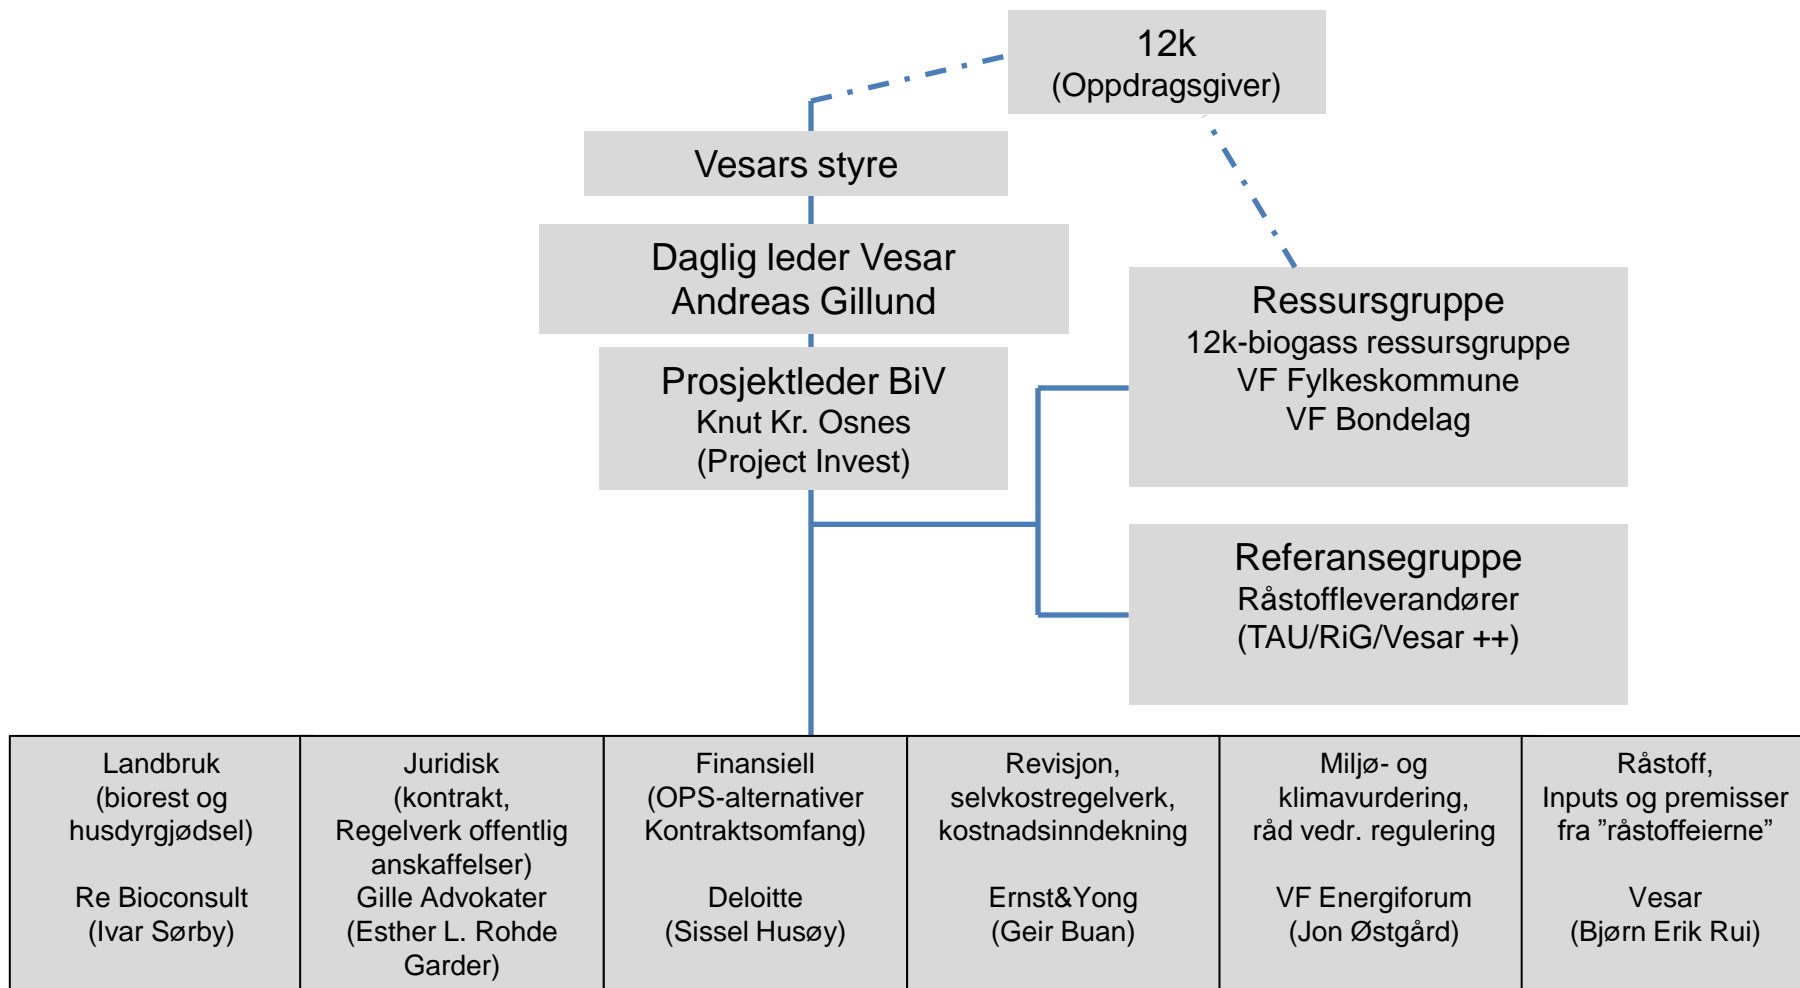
12k
(Oppdragsgiver)

Vesars styre

Daglig leder Vesar
Andreas Gillund

Prosjektleder BiV
Knut Kr. Osnes
(Project Invest)

Ressursgruppe
12k-biogass ressursgruppe
VF Fylkeskommune
VF Bondelag

Referansegruppe
Råstoffleverandører
(TAU/RiG/Vesar ++)

Landbruk
(biorest og husdyrgjødsel)

Re Bioconsult
(Ivar Sørby)

Juridisk
(kontrakt, Regelverk offentlig anskaffelser)
Gille Advokater
(Esther L. Rohde Garder)

Finansiell
(OPS-alternativer Kontraktsomfang)

Deloitte
(Sissel Husøy)

Revisjon, selvkostregelverk, kostnadsinndekning

Ernst&Yong
(Geir Buan)

Miljø- og klimavurdering, råd vedr. regulering

VF Energiforum
(Jon Østgård)

Råstoff,
Inputs og premisser fra ”råstoffeierne”

Vesar
(Bjørn Erik Rui)